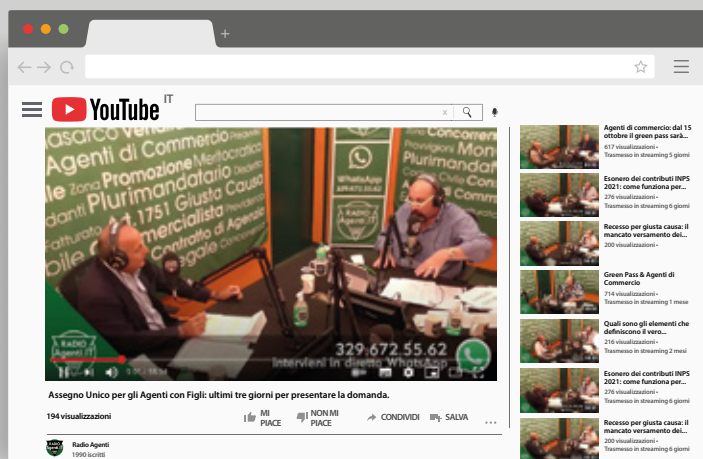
YouTube IT

Agenti di Commercio Promozione Plurimandatario Art.1751 Giusta Causa Contratto di Agenzia Commercialista Fatturato Zona Provvigioni Concorrenza

WhatsApp

RADIO Agenti IT

329.672.55.62
Interventi in diretta WhatsApp

Assegno Unico per gli Agenti con Figli: ultimi tre giorni per presentare la domanda.

194 visualizzazioni

MI PIACE
NON MI PIACE
CONDIVIDI
SALVA
...

Radio Agenti
1990 iscritti

Agenti di commercio: dal 15 ottobre il green pass sarà...
617 visualizzazioni •
Trasmesso in streaming 5 giorni

Esonero dei contributi INPS 2021: come funziona per...
276 visualizzazioni •
Trasmesso in streaming 6 giorni

Recesso per giusta causa: il mancato versamento del...
200 visualizzazioni •

Green Pass & Agenti di Commercio
714 visualizzazioni •
Trasmesso in streaming 1 mese

Quali sono gli elementi che definiscono il vero...
216 visualizzazioni •
Trasmesso in streaming 2 mesi

Esonero dei contributi INPS 2021: come funziona per...
276 visualizzazioni •
Trasmesso in streaming 6 giorni

Recesso per giusta causa: il mancato versamento del...
200 visualizzazioni •
Trasmesso in streaming 6 giorni